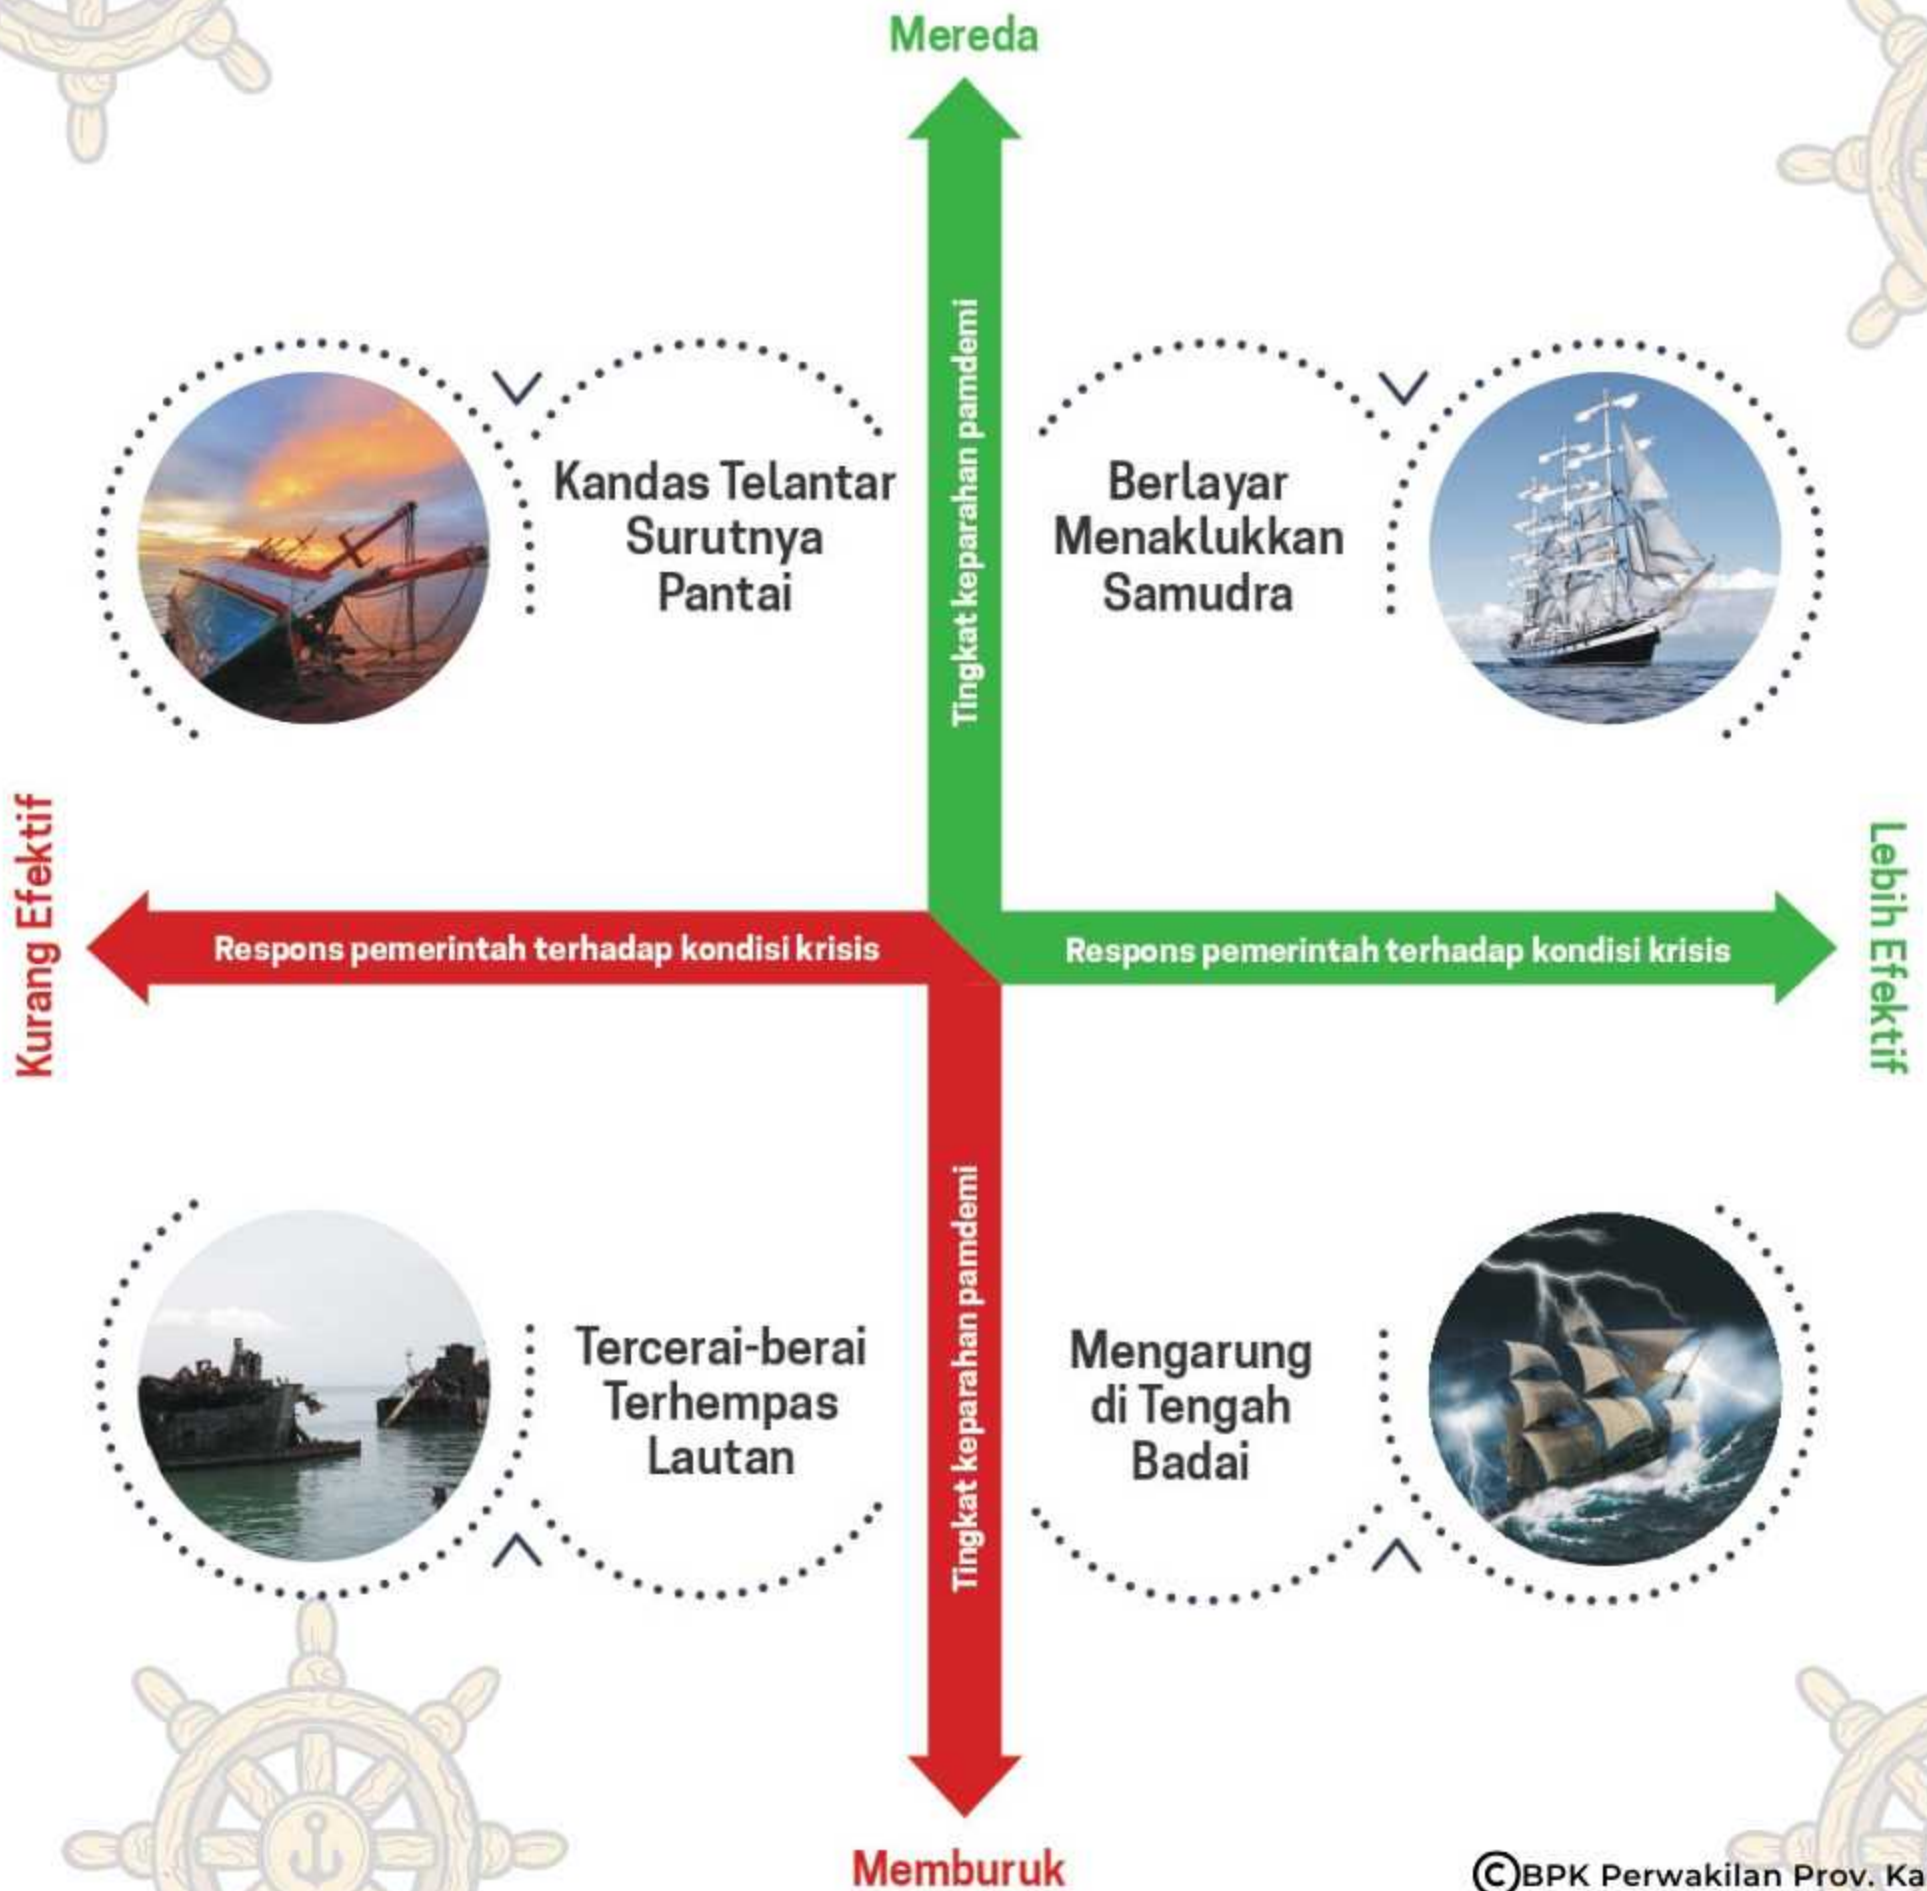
Mereda

Tingkat keparahan pamdemi

Kandas Telantar Surutnya Pantai

Berlayar Menaklukkan Samudra

Kurang Efektif

Respons pemerintah terhadap kondisi krisis

Respons pemerintah terhadap kondisi krisis

Lebih Efektif

Tingkat keparahan pamdemi

Tercerai-berai Terhempas Lautan

Mengarung di Tengah Badai

Memburuk

©BPK Perwakilan Prov. Ka